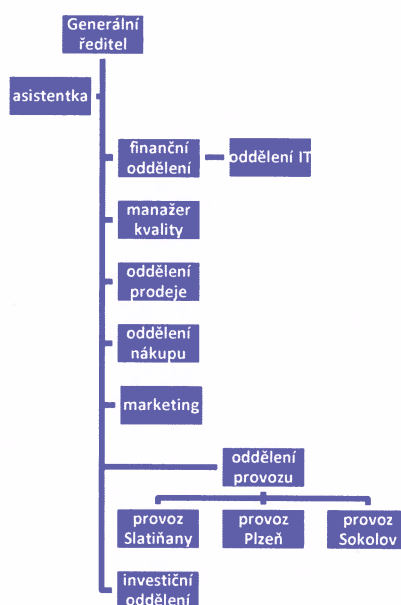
Generální ředitel

asistentka

finanční oddělení

oddělení IT

manažer kvality

oddělení prodeje

oddělení nákupu

marketing

oddělení provozu

provoz Slatiňany

provoz Plzeň

provoz Sokolov

investiční oddělení